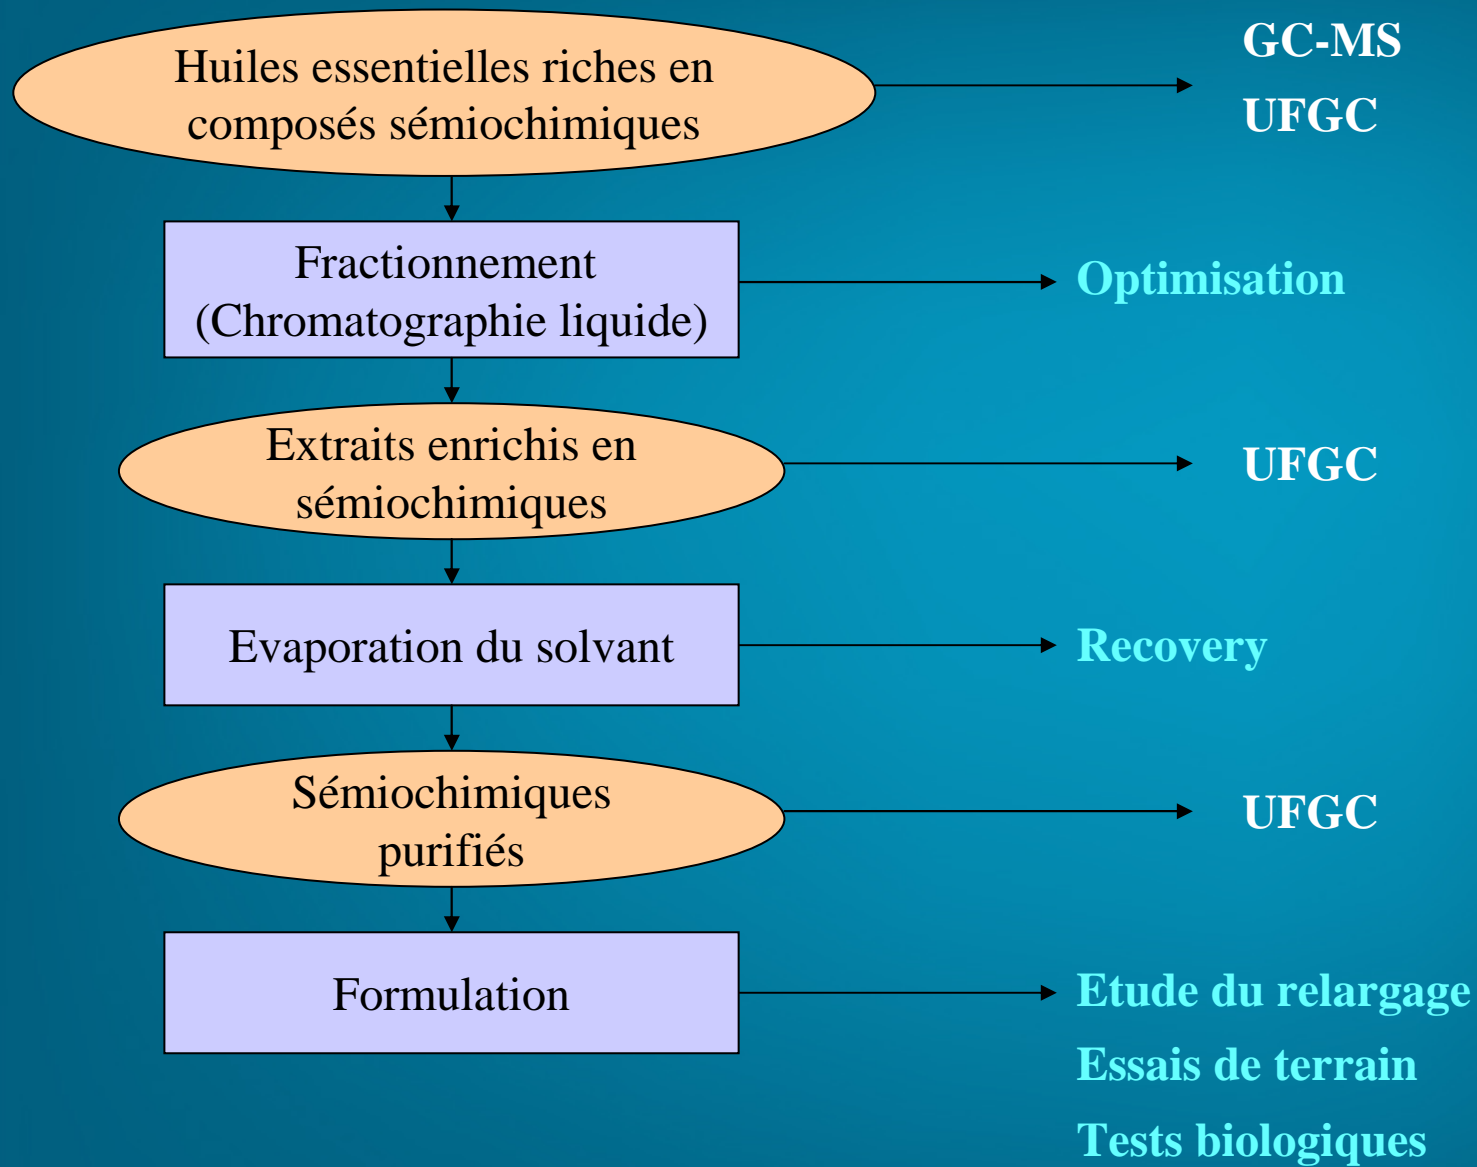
Huiles essentielles riches en composés sémiochimiques

GC-MS
UFGC

Fractionnement (Chromatographie liquide)

Optimisation

Extraits enrichis en sémiochimiques

UFGC

Evaporation du solvant

Recovery

Sémiochimiques purifiés

UFGC

Formulation

Etude du relargage
Essais de terrain
Tests biologiques